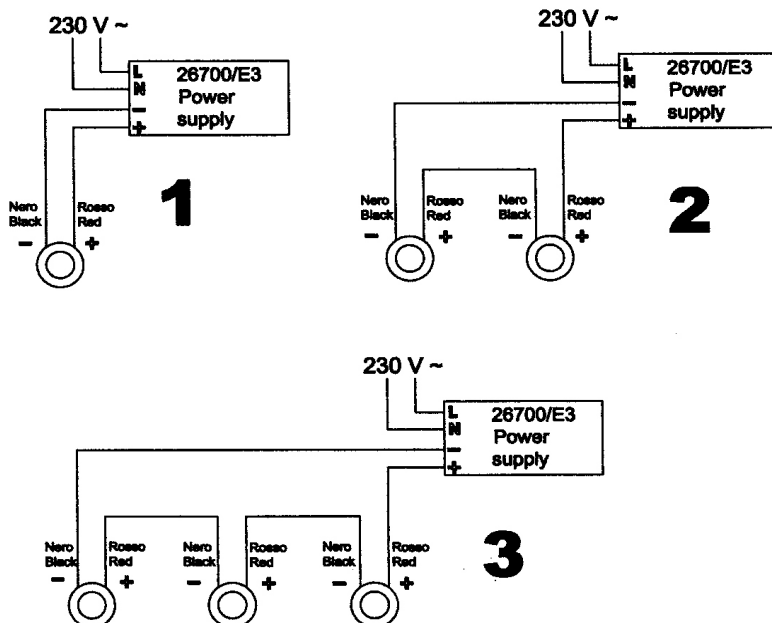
230 V ~

L
N
–
+
26700/E3
Power
supply

Nero
Black
–
Rosso
Red
+

1

230 V ~

L
N
–
+
26700/E3
Power
supply

Nero
Black
–
Rosso
Red
+
Nero
Black
–
Rosso
Red
+

2

230 V ~

L
N
–
+
26700/E3
Power
supply

Nero
Black
–
Rosso
Red
+
Nero
Black
–
Rosso
Red
+
Nero
Black
–
Rosso
Red
+

3